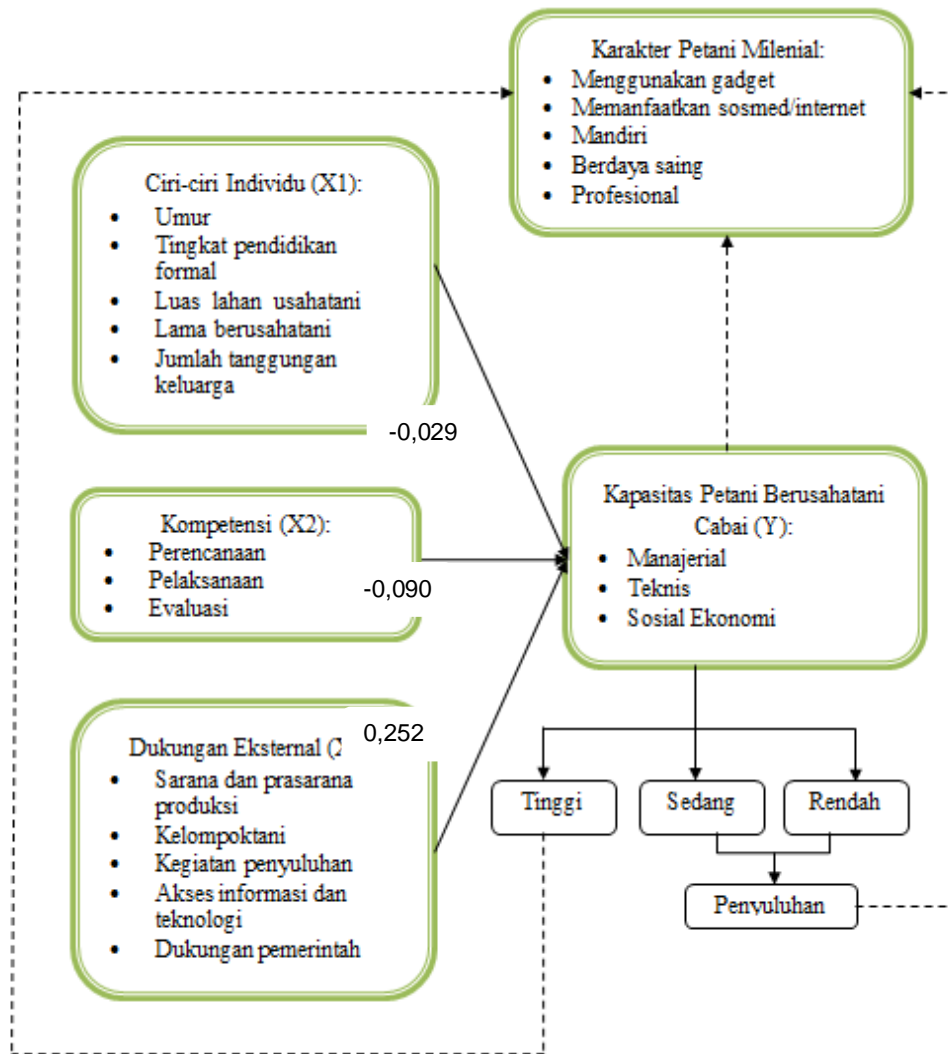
Karakter Petani Milenial:
• Menggunakan gadget
• Memanfaatkan sosmed/internet
• Mandiri
• Berdaya saing
• Profesional

Ciri-ciri Individu (X1):
• Umur
• Tingkat pendidikan formal
• Luas lahan usahatani
• Lama berusahatani
• Jumlah tanggungan keluarga

-0,029

Kompetensi (X2):
• Perencanaan
• Pelaksanaan
• Evaluasi

-0,090

Kapasitas Petani Berusahatani Cabai (Y):
• Manajerial
• Teknis
• Sosial Ekonomi

Dukungan Eksternal ([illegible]
• Sarana dan prasarana produksi
• Kelompoktani
• Kegiatan penyuluhan
• Akses informasi dan teknologi
• Dukungan pemerintah

0,252

Tinggi

Sedang

Rendah

Penyuluhan